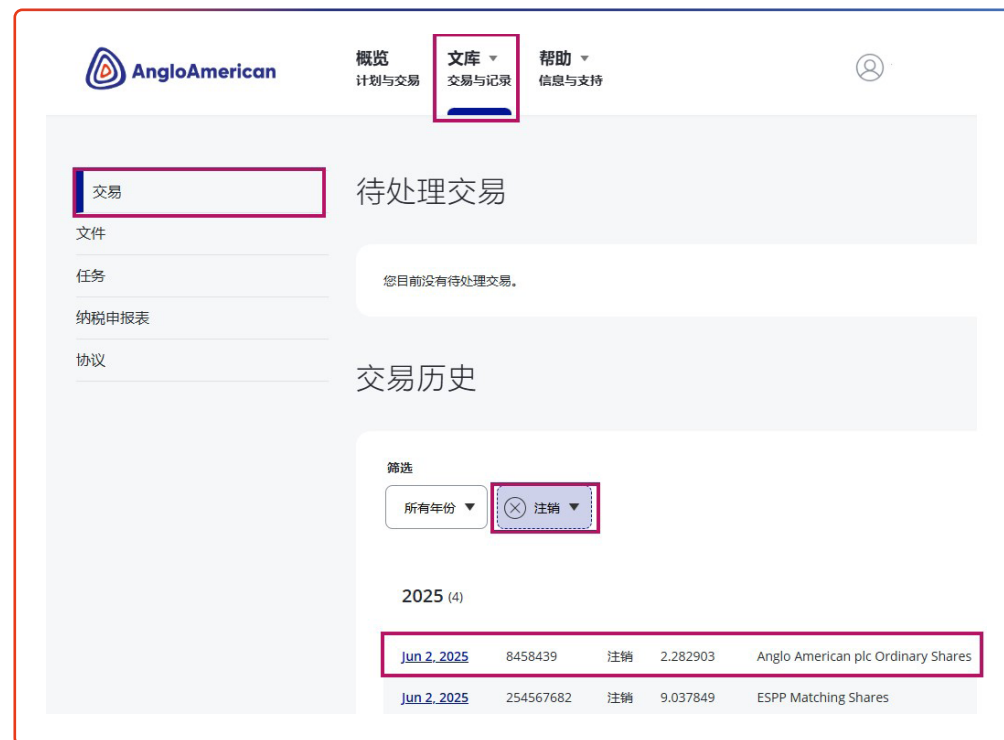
AngloAmerican

概览
计划与交易

文库
交易与记录

帮助
信息与支持

交易
文件
任务
纳税申报表
协议

待处理交易

您目前没有待处理交易。

交易历史

筛选

所有年份

注销

2025 (4)

| Jun 2, 2025 | 8458439 | 注销 | 2.282903 | Anglo American plc Ordinary Shares |
|---|---|---|---|---|
| Jun 2, 2025 | 254567682 | 注销 | 9.037849 | ESPP Matching Shares |